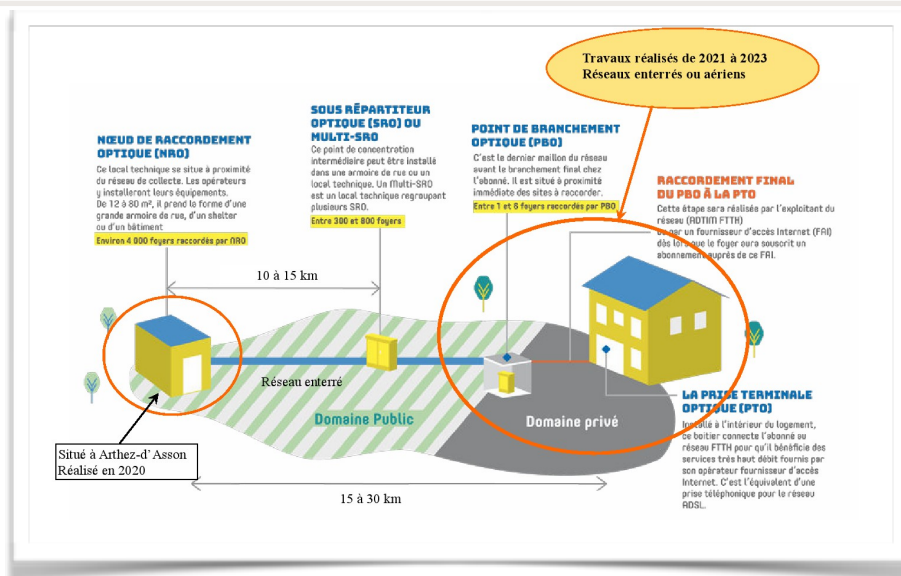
Travaux réalisés de 2021 à 2023
Réseaux enterrés ou aériens

NŒUD DE RACCORDEMENT OPTIQUE (NRO)

Ce local technique se situe à proximité du réseau de collecte. Les opérateurs y installeront leurs équipements. De 12 à 80 m², il prend la forme d'une grande armoire de rue, d'un shelter ou d'un bâtiment

Environ 4 000 foyers raccordés par NRO

SOUS RÉPARTITEUR OPTIQUE (SRO) OU MULTI-SRO

Ce point de concentration intermédiaire peut être installé dans une armoire de rue ou un local technique. Un Multi-SRO est un local technique regroupant plusieurs SRO.

Entre 300 et 800 foyers

POINT DE BRANCHEMENT OPTIQUE (PBO)

C'est le dernier maillon du réseau avant le branchement final chez l'abonné. Il est situé à proximité immédiate des sites à raccorder.

Entre 1 et 6 foyers raccordés par PBO

RACCORDEMENT FINAL DU PBO À LA PTO

Cette étape sera réalisée par l'exploitant du réseau (ADTIM FTTH) ou par un fournisseur d'accès Internet (FAI) dès lors que le foyer aura souscrit un abonnement auprès de ce FAI.

10 à 15 km

Réseau enterré

Domaine Public

Domaine privé

LA PRISE TERMINALE OPTIQUE (PTO)

Installé à l'intérieur du logement, ce boîtier connecte l'abonné au réseau FTTH pour qu'il bénéficie des services très haut débit fournis par son opérateur fournisseur d'accès Internet. C'est l'équivalent d'une prise téléphonique pour le réseau ADSL.

Situé à Arthez-d'Asson
Réalisé en 2020

15 à 30 km